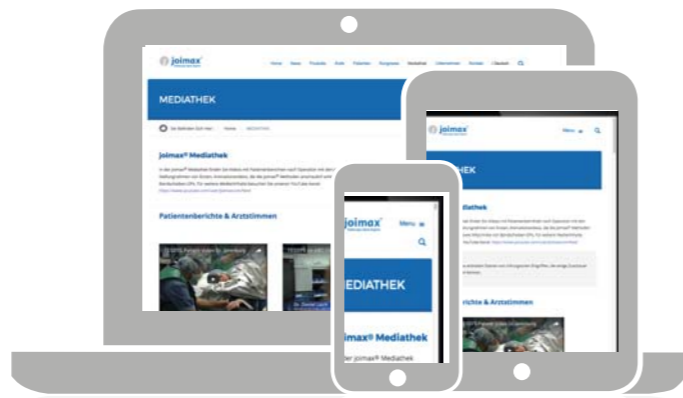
joimax

Home News Produkte Ärzte Patienten Kongresse Mediathek Unternehmen Kontakt | Deutsch

MEDIATHEK

Sie befinden sich hier: Home MEDIATHEK

joimax® Mediathek

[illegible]

Patientenberichte & Arztstimmen

joimax

Menu

MEDIATHEK

joimax® Mediathek

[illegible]

joimax

Menu

iathek

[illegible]

richte & Arztstimmen

joimax

Menu

MEDIATHEK

joimax® Mediathek

der joimax® Mediathek